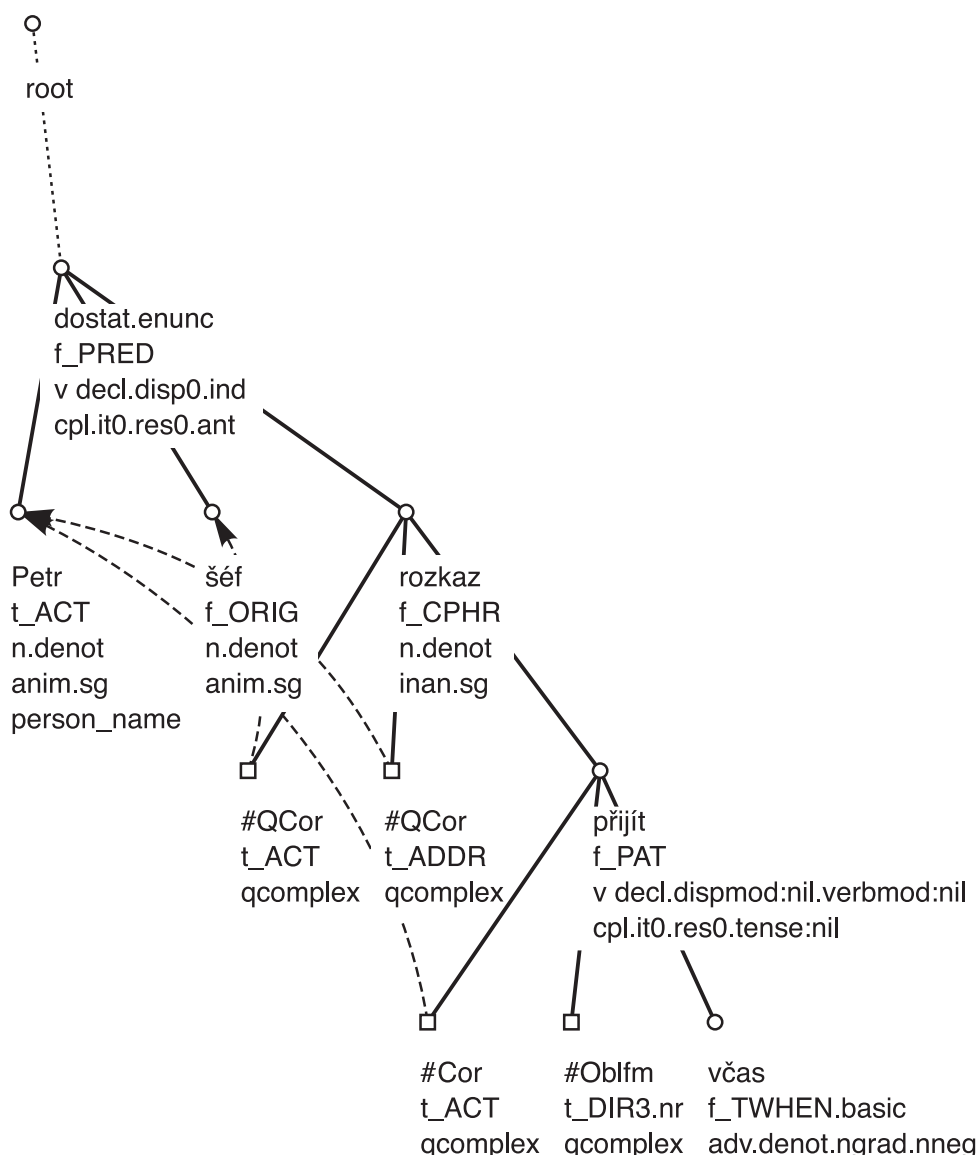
root

dostat.enunc
f_PRED
v decl.disp0.ind
cpl.it0.res0.ant

Petr
t_ACT
n.denot
anim.sg
person_name

šéf
f_ORIG
n.denot
anim.sg

rozkaz
f_CPHR
n.denot
inan.sg

#QCor
t_ACT
qcomplex

#QCor
t_ADDR
qcomplex

přijít
f_PAT
v decl.dispmod:nil.verbmod:nil
cpl.it0.res0.tense:nil

#Cor
t_ACT
qcomplex

#Oblfm
t_DIR3.nr
qcomplex

včas
f_TWHEN.basic
adv.denot.ngrad.nneg